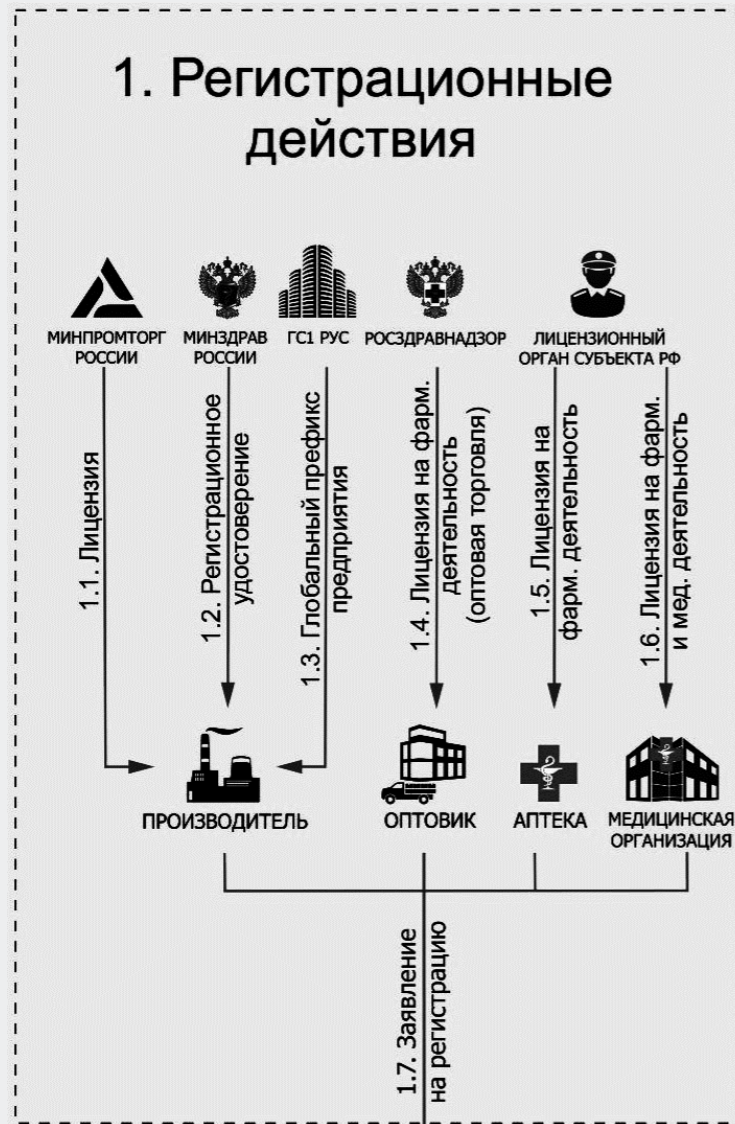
1. Регистрационные действия

МИНПРОМТОРГ РОССИИ

МИНЗДРАВ РОССИИ

ГС1 РУС

РОСЗДРАВНАДЗОР

ЛИЦЕНЗИОННЫЙ ОРГАН СУБЪЕКТА РФ

1.1. Лицензия

1.2. Регистрационное удостоверение

1.3. Глобальный префикс предприятия

1.4. Лицензия на фарм. деятельность (оптовая торговля)

1.5. Лицензия на фарм. деятельность

1.6. Лицензия на фарм. и мед. деятельность

ПРОИЗВОДИТЕЛЬ

ОПТОВИК

АПТЕКА

МЕДИЦИНСКАЯ ОРГАНИЗАЦИЯ

1.7. Заявление на регистрацию